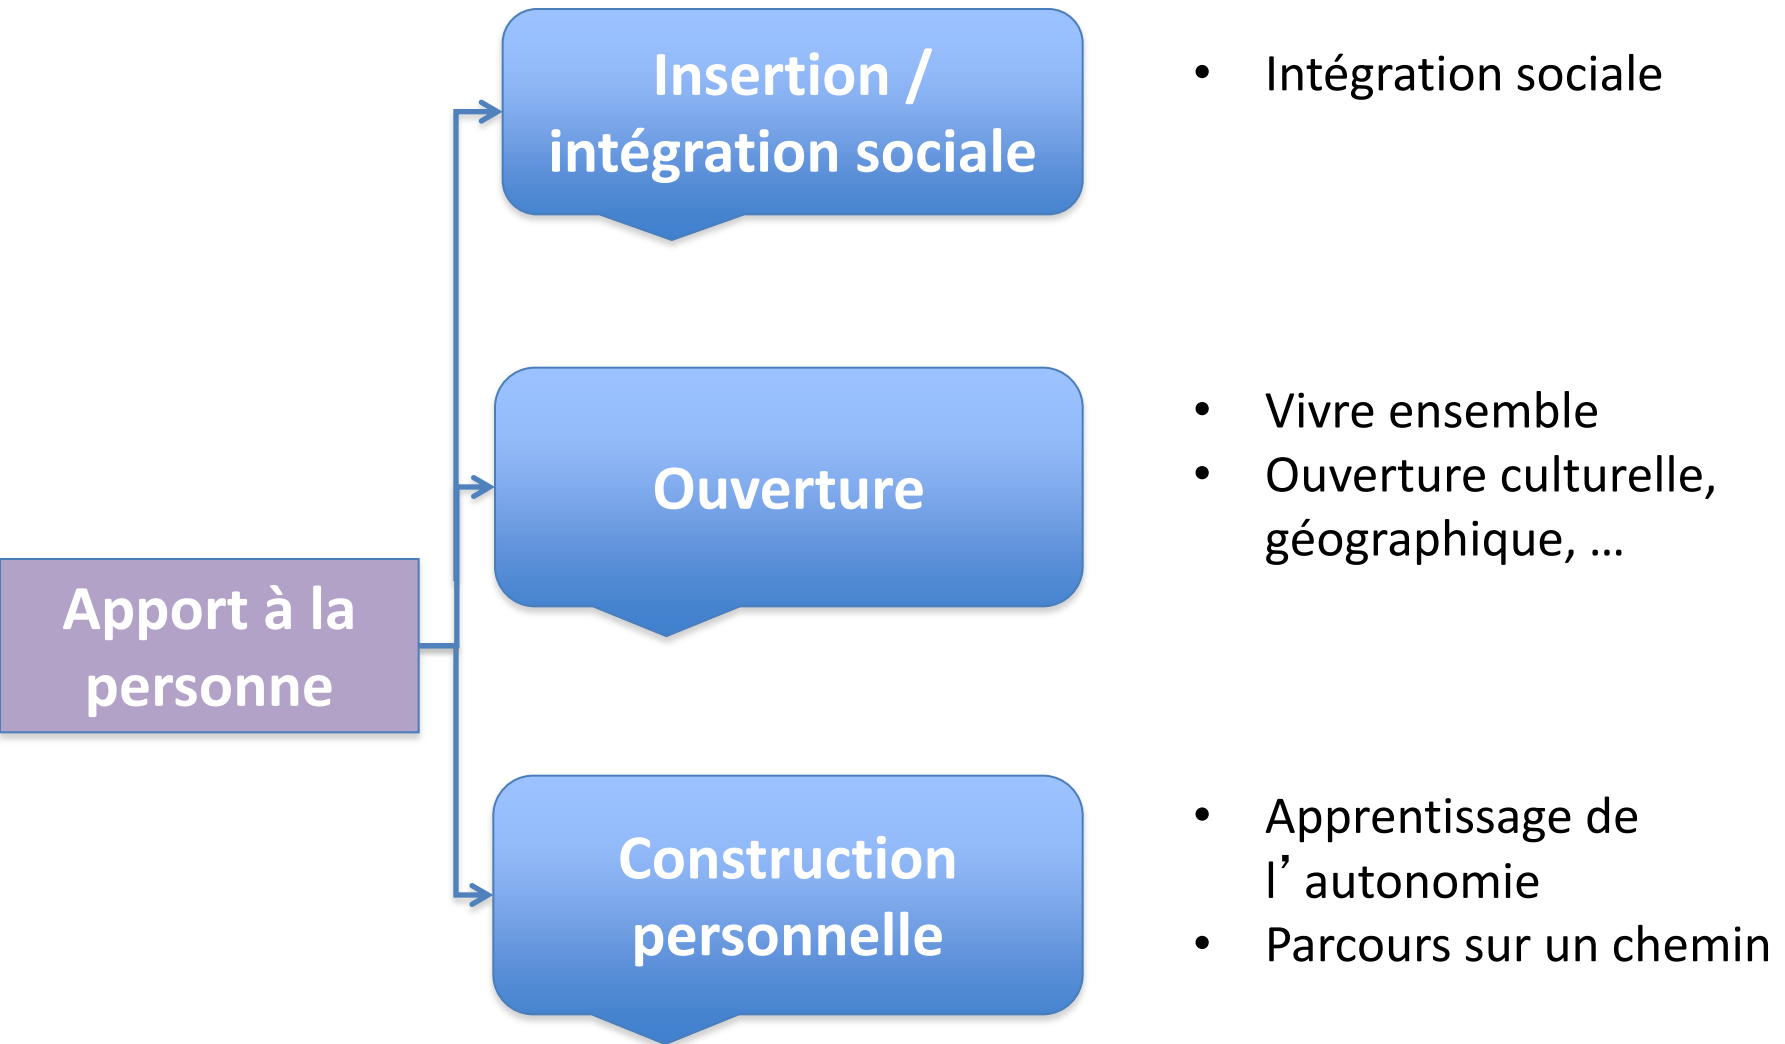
Apport à la personne

Insertion / intégration sociale

- Intégration sociale

Ouverture

- Vivre ensemble
- Ouverture culturelle, géographique, …

Construction personnelle

- Apprentissage de l’autonomie
- Parcours sur un chemin